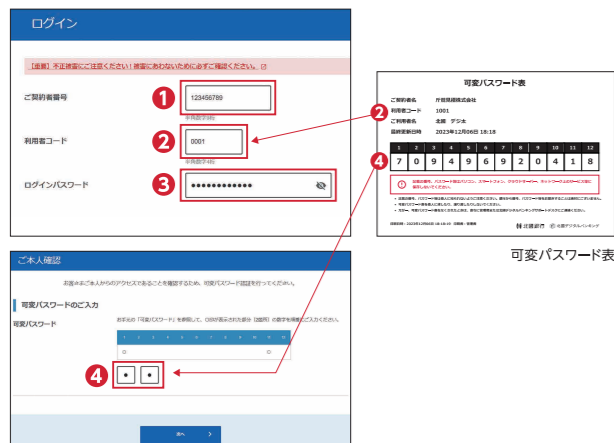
ログイン

【重要】不正被害にご注意ください！被害にあわないために必ずご確認ください。

ご契約者番号

1

123456789

※半角数字9桁

利用者コード

2

0001

※半角数字4桁

ログインパスワード

3

•••••••••••••

ご本人確認

お客さまご本人からのアクセスであることを確認するため、可変パスワード認証を行ってください。

可変パスワードのご入力

可変パスワード

お手元の「可変パスワード表」を参照して、(※)が表示された番号（太枠内）の数字を順番にご入力ください。

| 1 | 2 | 3 | 4 | 5 | 6 | 7 | 8 | 9 | 10 | 11 | 12 |
|---|---|---|---|---|---|---|---|---|---|---|---|

4

•  •

次へ

可変パスワード表

2

ご契約者名　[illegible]

利用者コード　1001

ご利用者名　北銀 デジ太

最終更新日時　2023年12月06日 18:18

4

| 1 | 2 | 3 | 4 | 5 | 6 | 7 | 8 | 9 | 10 | 11 | 12 |
|---|---|---|---|---|---|---|---|---|---|---|---|
| 7 | 0 | 9 | 4 | 9 | 6 | 9 | 2 | 0 | 4 | 1 | 8 |

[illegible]

北國銀行　北國デジタルバンキング

可変パスワード表